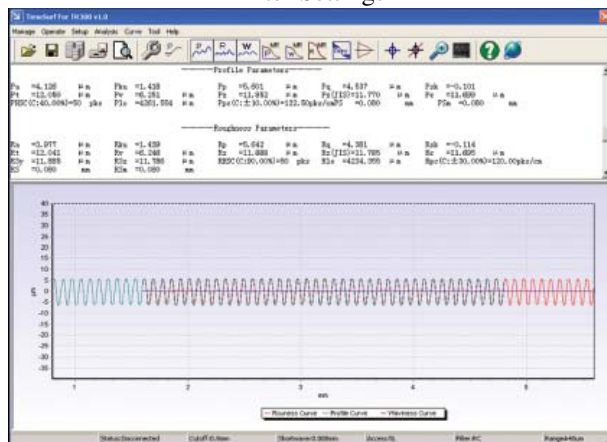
TimeSurf For TR300 v1.0

Manage Operate Setup Analysis Curve Tool Help

Profile Parameters

Pa =4.126 μm Pku =1.418 Pp =5.601 μm Pq =4.537 μm Psk =-0.101
Pt =12.050 μm Pv =6.251 μm Pz =11.852 μm Pz(JIS)=11.770 μm Pc =11.650 μm
PHSC(C:40.00%)=50 pks Plo =4351.554 μm Ppc(C:±30.00%)=122.50pks/cmPS =0.080 mm PSm =0.080 mm

Roughness Parameters

Ra =3.977 μm Rku =1.439 Rp =5.642 μm Rq =4.381 μm Rsk =-0.114
Rt =12.041 μm Rv =6.248 μm Rz =11.889 μm Rz(JIS)=11.785 μm Rc =11.695 μm
R3y =11.889 μm R3z =11.786 μm RHSC(C:30.00%)=80 pks Rlo =4234.955 μm Rpc(C:±30.00%)=120.00pks/cm
RS =0.080 mm RSm =0.080 mm

40
35
30
25
20
15
10
5
0
-5
-10
-15
-20
-25
-30
-35
-40
μm

1 2 3 4 5
mm

Roughness Curve Profile Curve Waviness Curve

Status:Disconnected Cutoff:0.8mm Shortwave:0.008mm Access:fL Filter:RC Range:40um